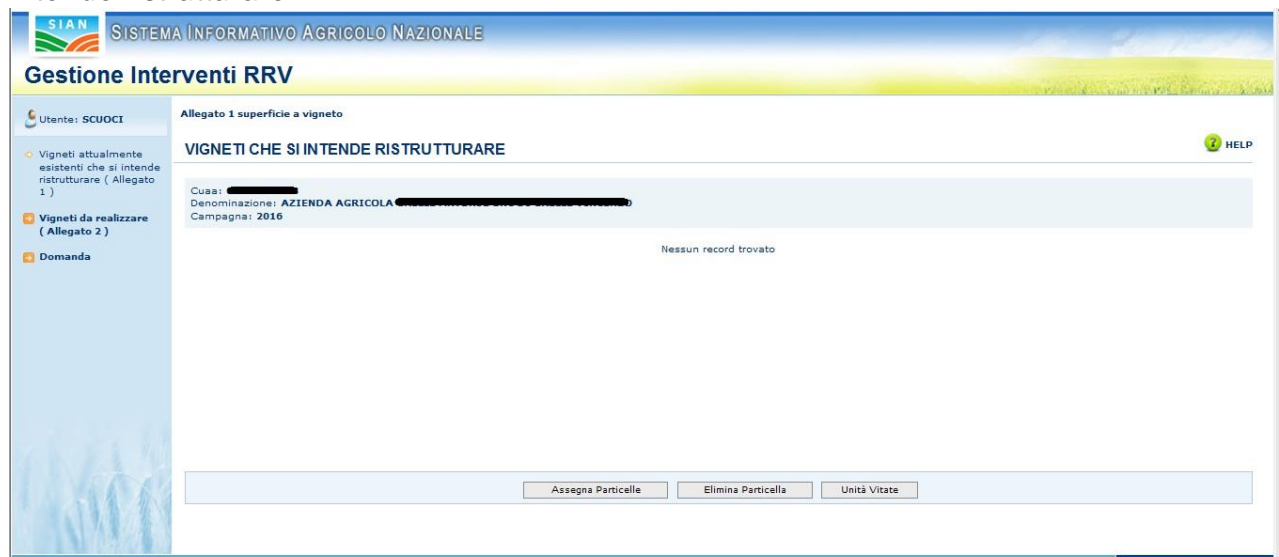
SIAN SISTEMA INFORMATIVO AGRICOLO NAZIONALE

Gestione Interventi RRV

Utente: SCUOCI

Vigneti attualmente esistenti che si intende ristrutturare ( Allegato 1 )

Vigneti da realizzare ( Allegato 2 )

Domanda

Allegato 1 superficie a vigneto

VIGNETI CHE SI INTENDE RISTRUTTURARE

HELP

Cuaa: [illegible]
Denominazione: AZIENDA AGRICOLA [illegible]
Campagna: 2016

Nessun record trovato

Assegna Particelle | Elimina Particella | Unità Vitate